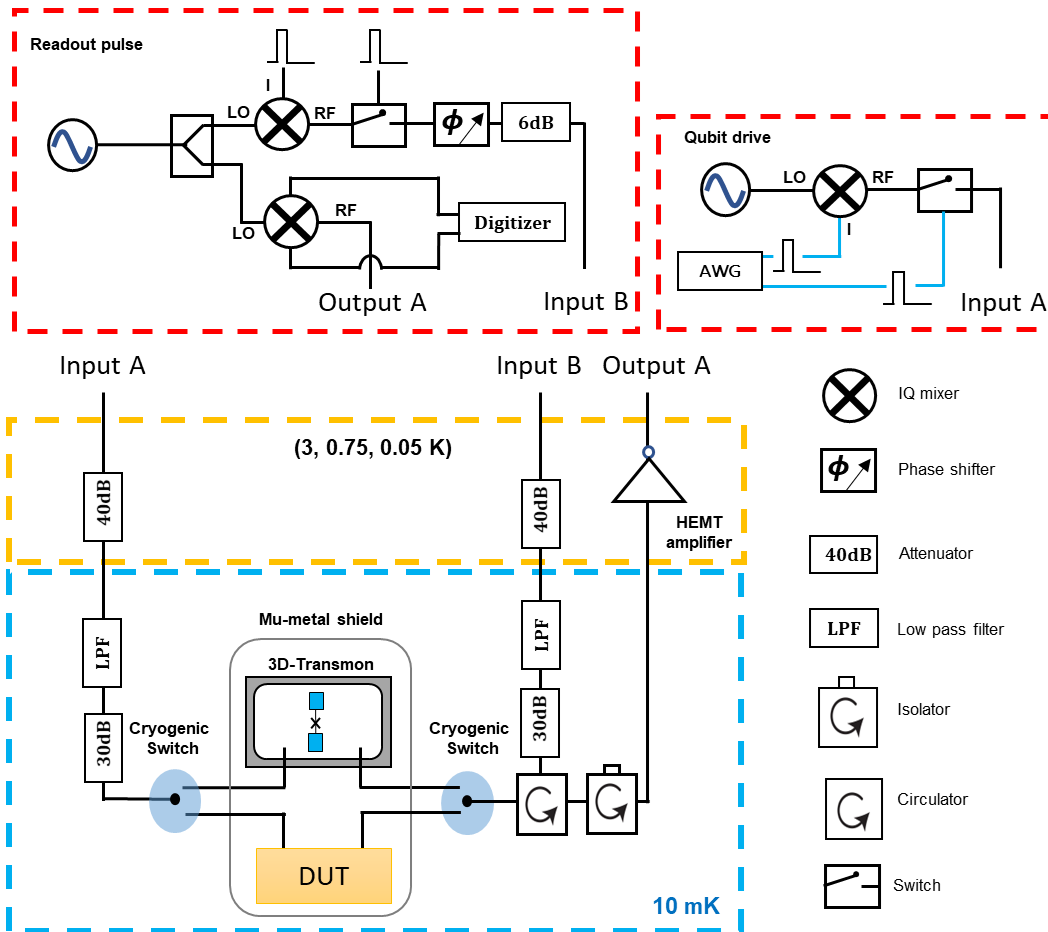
Readout pulse

I

LO

RF

$\phi$

6dB

LO

RF

Digitizer

Output A

Input B

Qubit drive

LO

RF

I

AWG

Input A

Input A

Input B

Output A

(3, 0.75, 0.05 K)

40dB

40dB

HEMT amplifier

Mu-metal shield

LPF

LPF

3D-Transmon

30dB

Cryogenic Switch

Cryogenic Switch

30dB

DUT

10 mK

IQ mixer

$\phi$

Phase shifter

40dB

Attenuator

LPF

Low pass filter

Isolator

Circulator

Switch